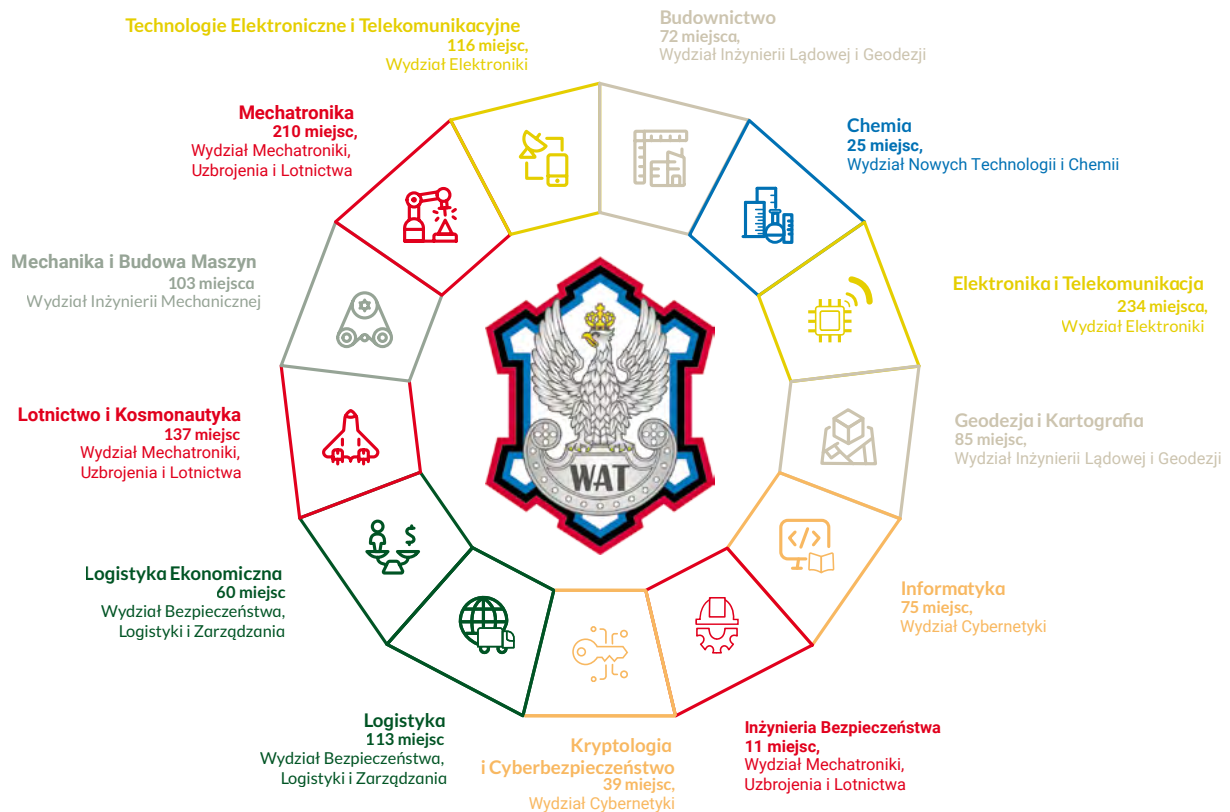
Technologie Elektroniczne i Telekomunikacyjne
116 miejsc,
Wydział Elektroniki

Budownictwo
72 miejsca,
Wydział Inżynierii Lądowej i Geodezji

Mechatronika
210 miejsc,
Wydział Mechatroniki, Uzbrojenia i Lotnictwa

Chemia
25 miejsc,
Wydział Nowych Technologii i Chemii

Mechanika i Budowa Maszyn
103 miejsca
Wydział Inżynierii Mechanicznej

Elektronika i Telekomunikacja
234 miejsca,
Wydział Elektroniki

WAT

Lotnictwo i Kosmonautyka
137 miejsc
Wydział Mechatroniki, Uzbrojenia i Lotnictwa

Geodezja i Kartografia
85 miejsc,
Wydział Inżynierii Lądowej i Geodezji

Logistyka Ekonomiczna
60 miejsc
Wydział Bezpieczeństwa, Logistyki i Zarządzania

Informatyka
75 miejsc,
Wydział Cybernetyki

Logistyka
113 miejsc
Wydział Bezpieczeństwa, Logistyki i Zarządzania

Kryptologia i Cyberbezpieczeństwo
39 miejsc,
Wydział Cybernetyki

Inżynieria Bezpieczeństwa
11 miejsc,
Wydział Mechatroniki, Uzbrojenia i Lotnictwa